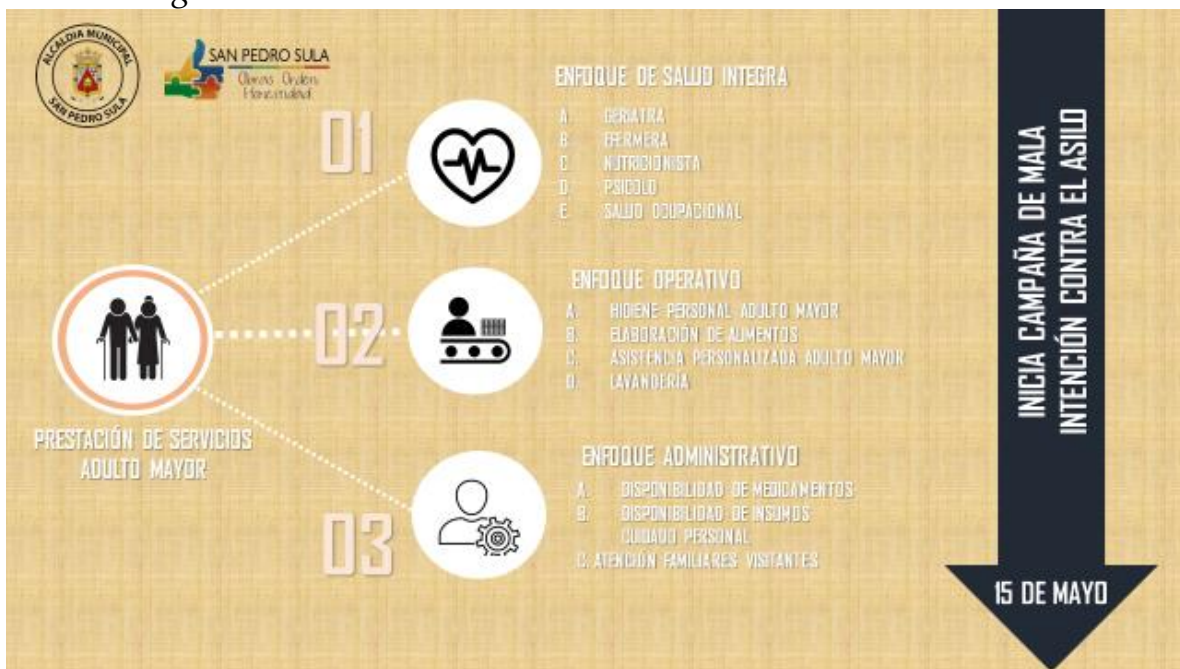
ALCALDIA MUNICIPAL
SAN PEDRO SULA

SAN PEDRO SULA
Obras Orden Honestidad

PRESTACIÓN DE SERVICIOS ADULTO MAYOR

01

ENFOQUE DE SALUD INTEGRA
A. GERIATRA
B. EFERMERA
C. NUTRICIONISTA
D. PSICOLO
E. SALUD OCUPACIONAL

02

ENFOQUE OPERATIVO
A. HIGIENE PERSONAL ADULTO MAYOR
B. ELABORACIÓN DE ALIMENTOS
C. ASISTENCIA PERSONALIZADA ADULTO MAYOR
D. LAVANDERÍA

03

ENFOQUE ADMINISTRATIVO
A. DISPONIBILIDAD DE MEDICAMENTOS
B. DISPONIBILIDAD DE INSUMOS CUIDADO PERSONAL
C. ATENCIÓN FAMILIARES VISITANTES

INICIA CAMPAÑA DE MALA INTENCIÓN CONTRA EL ASILO

15 DE MAYO